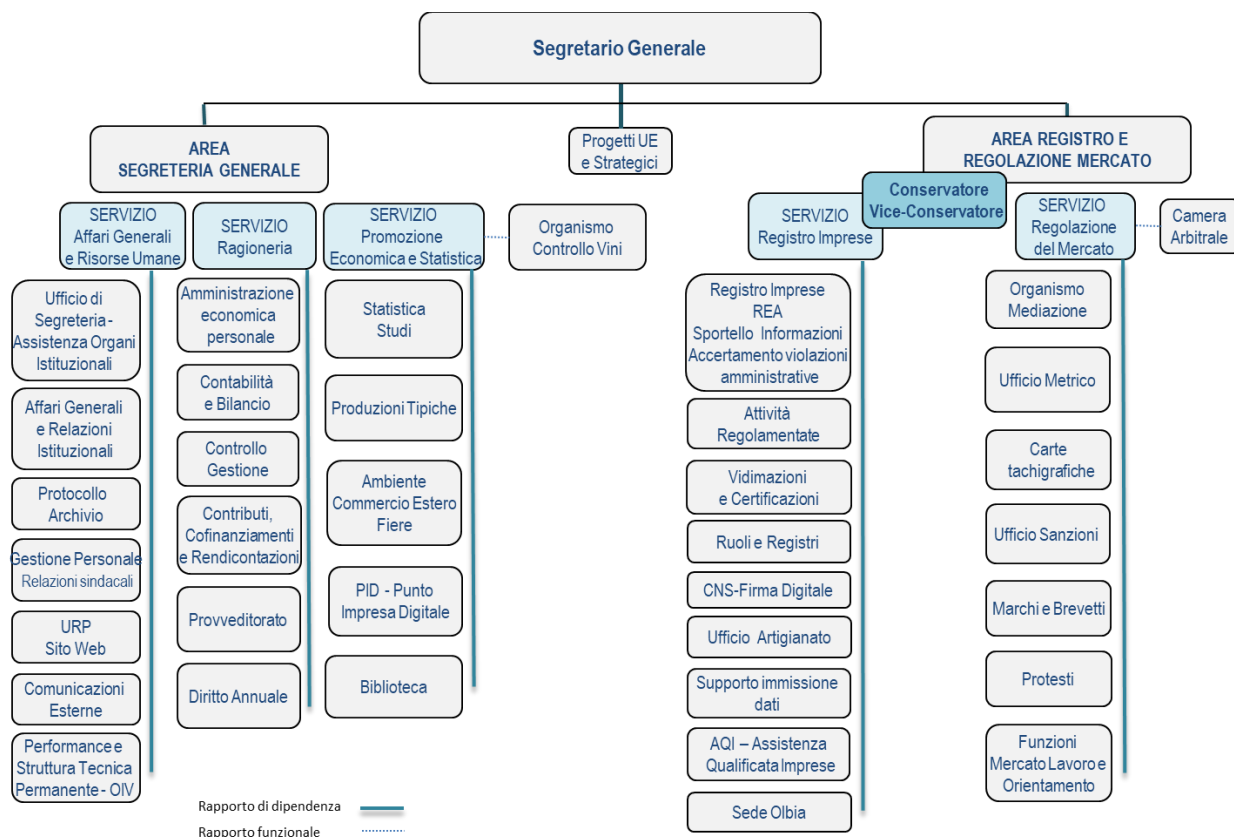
Segretario Generale

AREA
SEGRETERIA GENERALE

Progetti UE
e Strategici

AREA REGISTRO E
REGOLAZIONE MERCATO

Conservatore
Vice-Conservatore

SERVIZIO
Affari Generali
e Risorse Umane

Ufficio di Segreteria - Assistenza Organi Istituzionali

Affari Generali e Relazioni Istituzionali

Protocollo Archivio

Gestione Personale
Relazioni sindacali

URP
Sito Web

Comunicazioni Esterne

Performance e Struttura Tecnica Permanente - OIV

SERVIZIO
Ragioneria

Amministrazione economica personale

Contabilità e Bilancio

Controllo Gestione

Contributi, Cofinanziamenti e Rendicontazioni

Provveditorato

Diritto Annuale

SERVIZIO
Promozione
Economica e Statistica

Organismo
Controllo Vini

Statistica
Studi

Produzioni Tipiche

Ambiente
Commercio Estero
Fiere

PID - Punto
Impresa Digitale

Biblioteca

SERVIZIO
Registro Imprese

Registro Imprese
REA
Sportello Informazioni
Accertamento violazioni amministrative

Attività Regolamentate

Vidimazioni e Certificazioni

Ruoli e Registri

CNS-Firma Digitale

Ufficio Artigianato

Supporto immissione dati

AQI – Assistenza Qualificata Imprese

Sede Olbia

SERVIZIO
Regolazione
del Mercato

Camera
Arbitrale

Organismo Mediazione

Ufficio Metrico

Carte tachigrafiche

Ufficio Sanzioni

Marchi e Brevetti

Protesti

Funzioni Mercato Lavoro e Orientamento

Rapporto di dipendenza
Rapporto funzionale